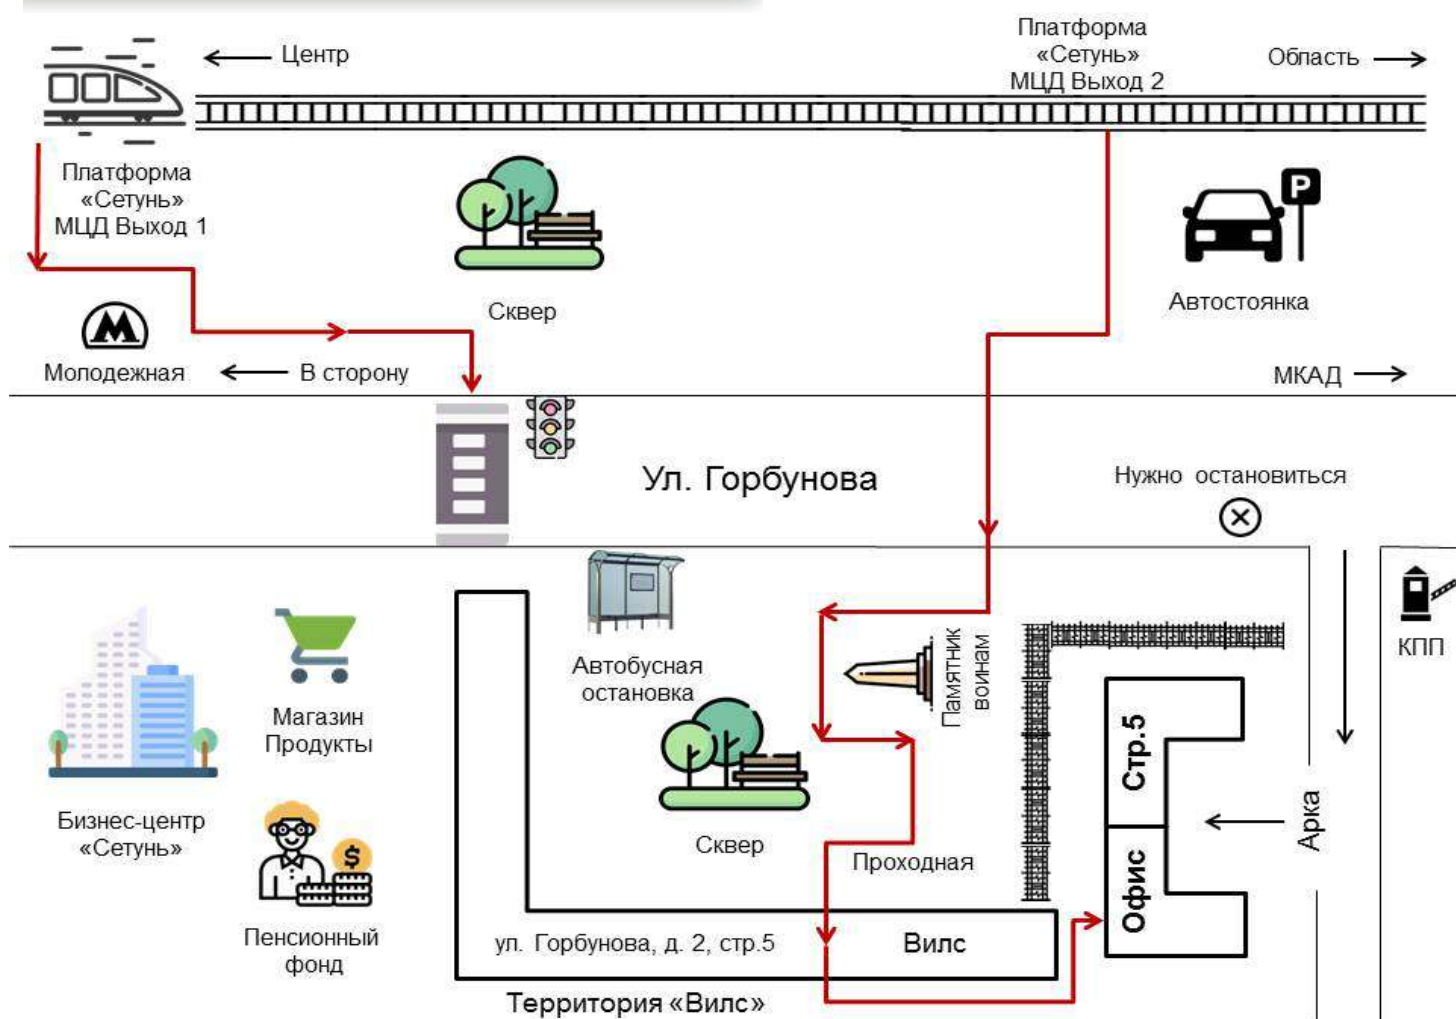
← Центр

Платформа «Сетунь» МЦД Выход 2

Область →

Платформа «Сетунь» МЦД Выход 1

Сквер

Автостоянка

Молодежная ← В сторону

МКАД →

Ул. Горбунова

Нужно остановиться

КПП

Автобусная остановка

Памятник воинам

Магазин Продукты

Стр.5

Бизнес-центр «Сетунь»

Сквер

Арка

Проходная

Офис

Пенсионный фонд

ул. Горбунова, д. 2, стр.5

Вилс

Территория «Вилс»